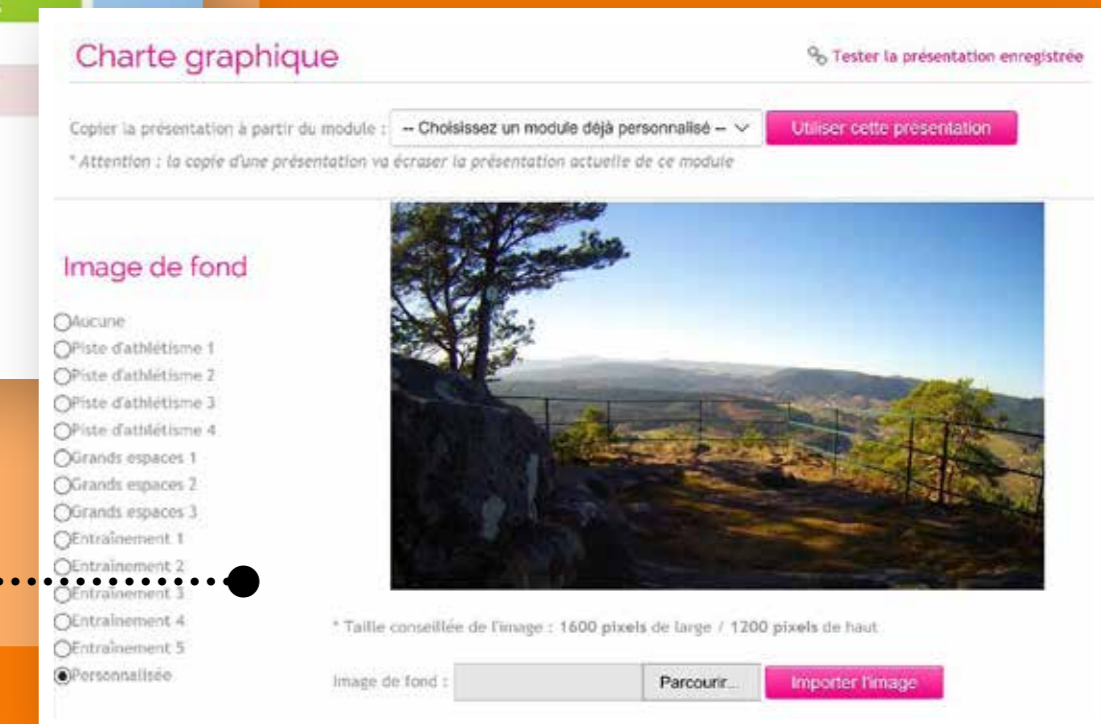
Charte graphique

Tester la présentation enregistrée

Copier la présentation à partir du module : -- Choisissez un module déjà personnalisé -- Utiliser cette présentation

* Attention : la copie d'une présentation va écraser la présentation actuelle de ce module

Image de fond

Aucune
Piste d'athlétisme 1
Piste d'athlétisme 2
Piste d'athlétisme 3
Piste d'athlétisme 4
Grands espaces 1
Grands espaces 2
Grands espaces 3
Entraînement 1
Entraînement 2
Entraînement 3
Entraînement 4
Entraînement 5
Personnalisée

* Taille conseillée de l'image : 1600 pixels de large / 1200 pixels de haut

Image de fond : Parcourir... Importer l'image